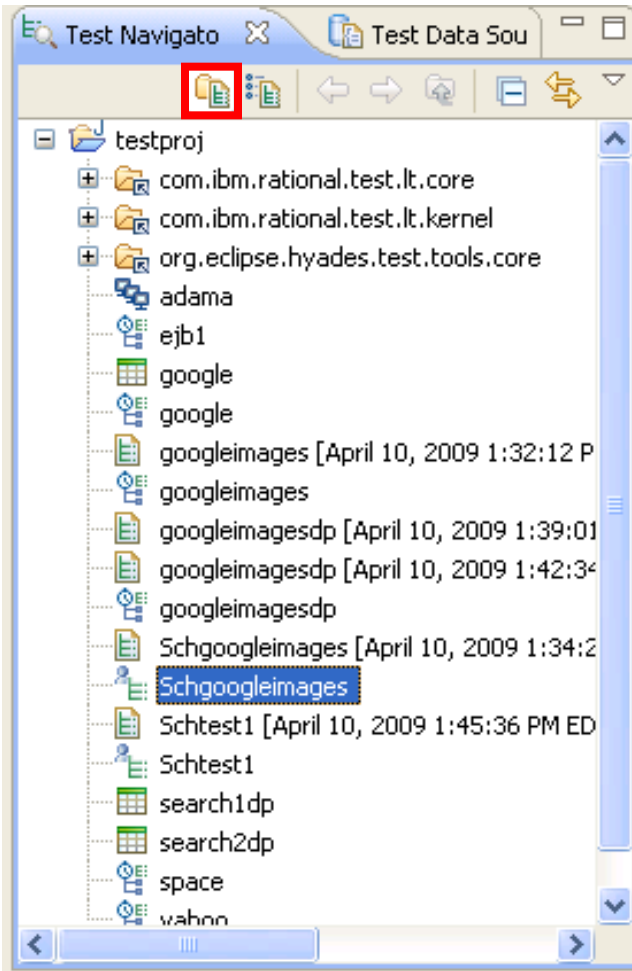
Test Navigato

Test Data Sou

testproj
com.ibm.rational.test.lt.core
com.ibm.rational.test.lt.kernel
org.eclipse.hyades.test.tools.core
adama
ejb1
google
google
googleimages [April 10, 2009 1:32:12 P
googleimages
googleimagesdp [April 10, 2009 1:39:01
googleimagesdp [April 10, 2009 1:42:3
googleimagesdp
Schgoogleimages [April 10, 2009 1:34:2
Schgoogleimages
Schtest1 [April 10, 2009 1:45:36 PM ED
Schtest1
search1dp
search2dp
space
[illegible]